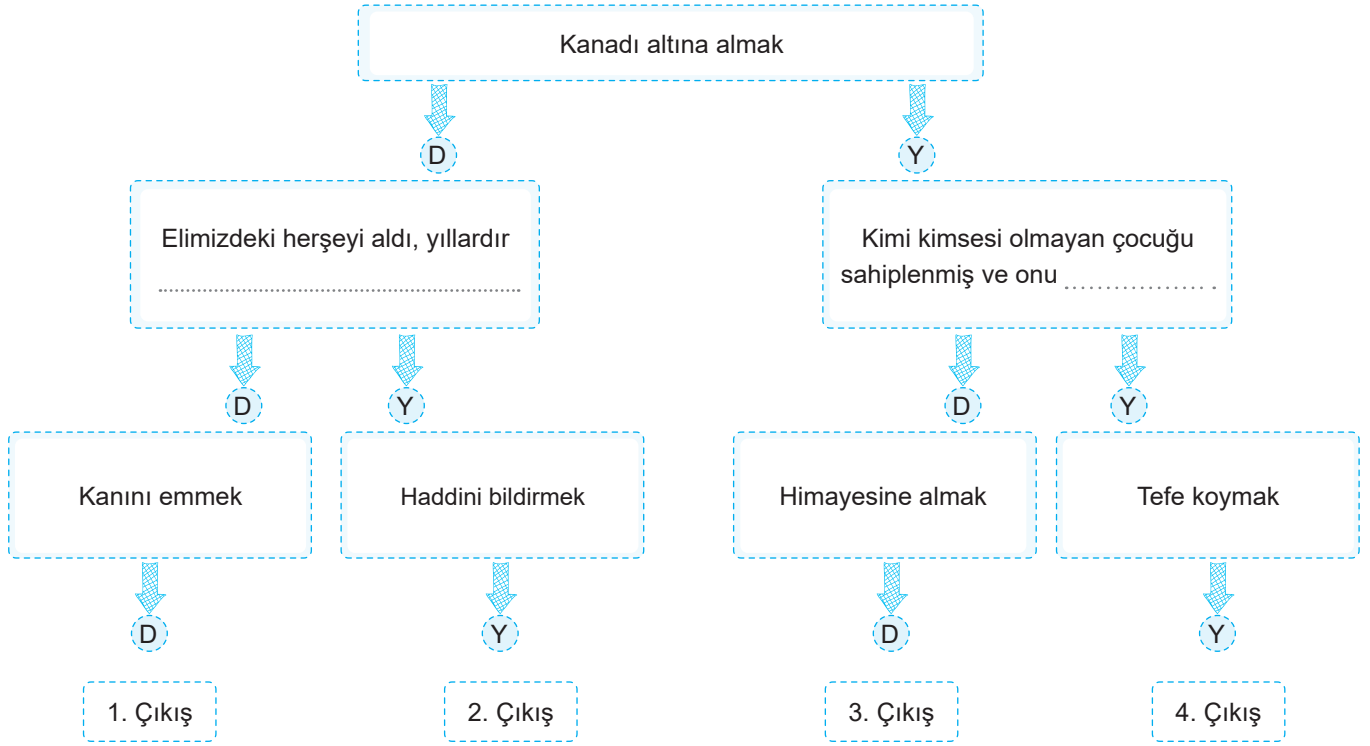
Kanadı altına almak

D

Y

Elimizdeki herşeyi aldı, yıllardır ..........

Kimi kimsesi olmayan çocuğu sahiplenmiş ve onu .......... .

D

Y

D

Y

Kanını emmek

Haddini bildirmek

Himayesine almak

Tefe koymak

D

Y

D

Y

1. Çıkış

2. Çıkış

3. Çıkış

4. Çıkış